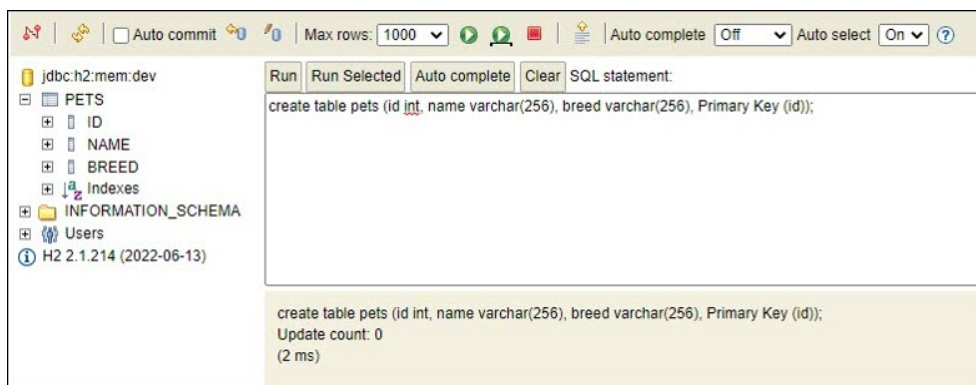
Auto commit Max rows: 1000 Auto complete Off Auto select On

jdbc:h2:mem:dev
PETS
ID
NAME
BREED
Indexes
INFORMATION_SCHEMA
Users
H2 2.1.214 (2022-06-13)

Run Run Selected Auto complete Clear SQL statement:

create table pets (id int, name varchar(256), breed varchar(256), Primary Key (id));

create table pets (id int, name varchar(256), breed varchar(256), Primary Key (id));
Update count: 0
(2 ms)